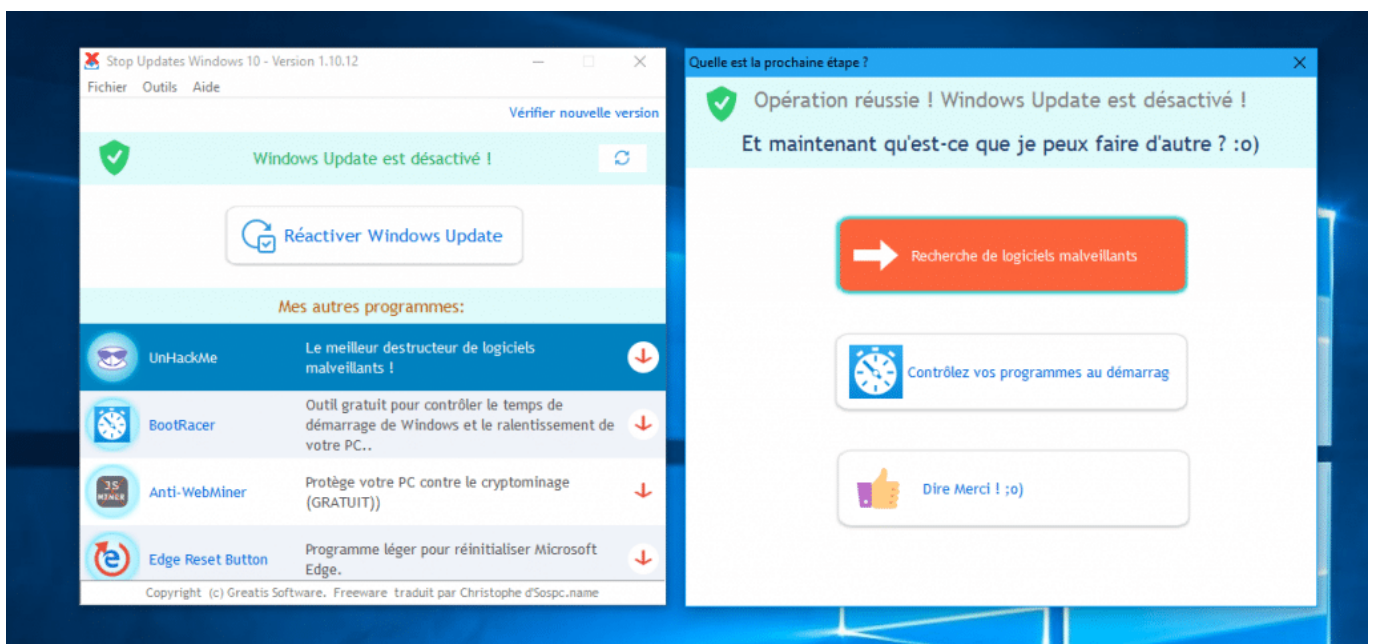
Stop Updates Windows 10 - Version 1.10.12

Fichier Outils Aide

Vérifier nouvelle version

Windows Update est désactivé !

Réactiver Windows Update

Mes autres programmes:

UnHackMe — Le meilleur destructeur de logiciels malveillants !

BootRacer — Outil gratuit pour contrôler le temps de démarrage de Windows et le ralentissement de votre PC..

JS MINER

Anti-WebMiner — Protège votre PC contre le cryptominage (GRATUIT))

Edge Reset Button — Programme léger pour réinitialiser Microsoft Edge.

Copyright (c) Greatis Software. Freeware traduit par Christophe d'Sospc.name

Quelle est la prochaine étape ?

Opération réussie ! Windows Update est désactivé !

Et maintenant qu'est-ce que je peux faire d'autre ? :o)

Recherche de logiciels malveillants

Contrôlez vos programmes au démarrag

Dire Merci ! ;o)